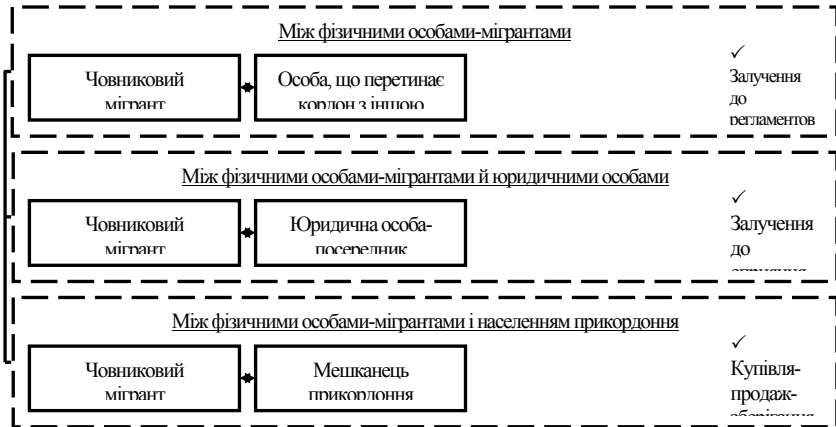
Між фізичними особами-мігрантами

Човниковий мігрант

Особа, що перетинає кордон з іншою

✓
Залучення до регламентов

Між фізичними особами-мігрантами й юридичними особами

Човниковий мігрант

Юридична особа-посередник

✓
Залучення до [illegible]

Між фізичними особами-мігрантами і населенням прикордоння

Човниковий мігрант

Мешканець прикордоння

✓
Купівля-продаж-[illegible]